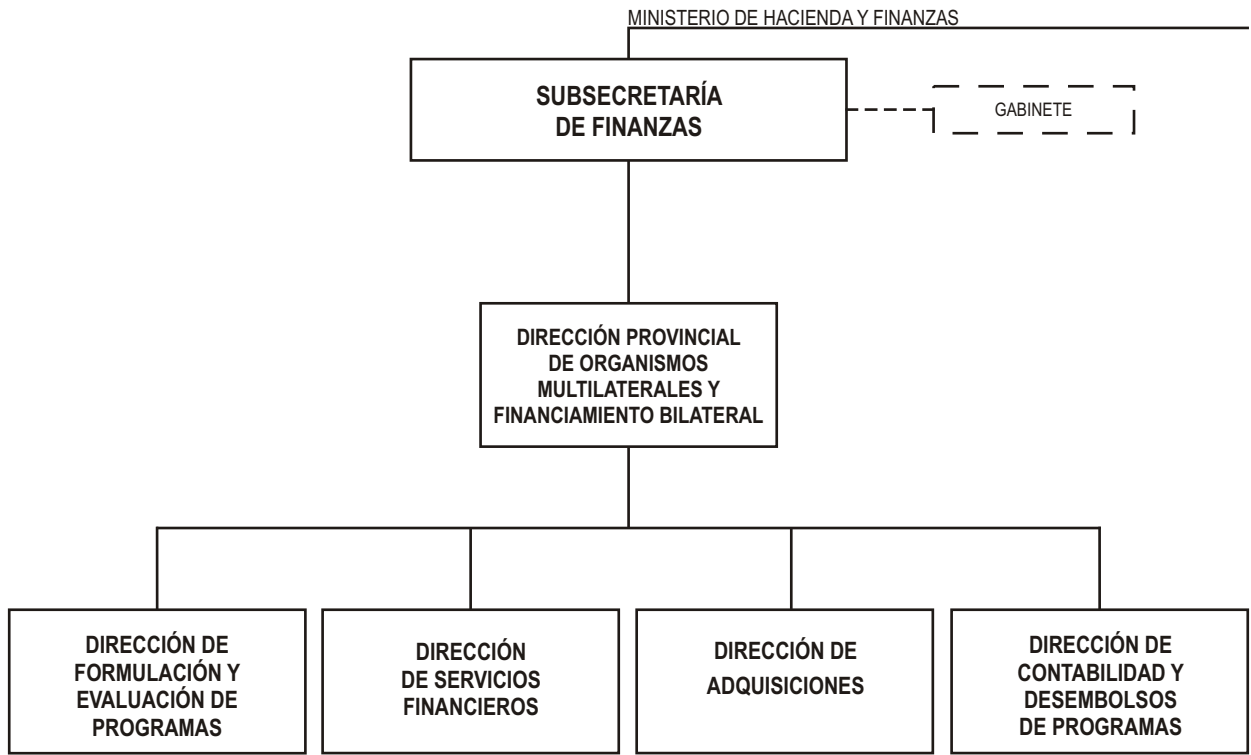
MINISTERIO DE HACIENDA Y FINANZAS

SUBSECRETARÍA DE FINANZAS

GABINETE

DIRECCIÓN PROVINCIAL DE ORGANISMOS MULTILATERALES Y FINANCIAMIENTO BILATERAL

DIRECCIÓN DE FORMULACIÓN Y EVALUACIÓN DE PROGRAMAS

DIRECCIÓN DE SERVICIOS FINANCIEROS

DIRECCIÓN DE ADQUISICIONES

DIRECCIÓN DE CONTABILIDAD Y DESEMBOLSOS DE PROGRAMAS